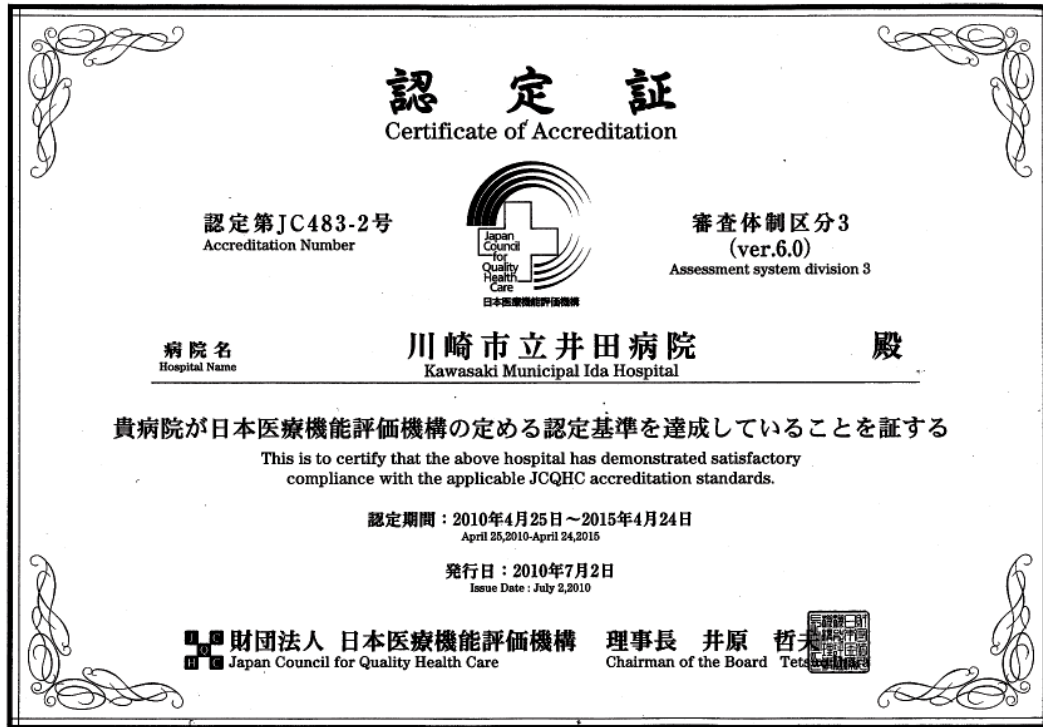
認　定　証
Certificate of Accreditation

認定第JC483-2号
Accreditation Number

Japan Council for Quality Health Care
日本医療機能評価機構

審査体制区分3
(ver.6.0)
Assessment system division 3

病院名
Hospital Name
川崎市立井田病院　殿
Kawasaki Municipal Ida Hospital

貴病院が日本医療機能評価機構の定める認定基準を達成していることを証する
This is to certify that the above hospital has demonstrated satisfactory compliance with the applicable JCQHC accreditation standards.

認定期間：2010年4月25日～2015年4月24日
April 25,2010-April 24,2015

発行日：2010年7月2日
Issue Date : July 2,2010

J Q H C 財団法人 日本医療機能評価機構　理事長　井原　哲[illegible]
Japan Council for Quality Health Care　Chairman of the Board　Tets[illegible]

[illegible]